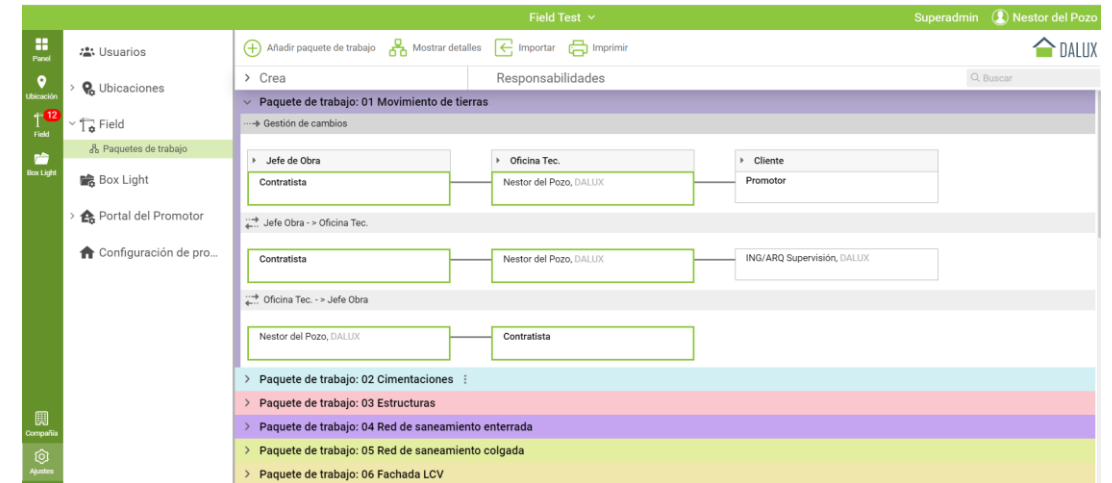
Field Test ⌄

Superadmin Nestor del Pozo

Panel
Ubicación
12
Field
Box Light

Usuarios
Ubicaciones
Field
Paquetes de trabajo
Box Light
Portal del Promotor
Configuración de pro...

Compañía
Ajustes

Añadir paquete de trabajo Mostrar detalles Importar Imprimir

DALUX

> Crea Responsabilidades Buscar

Paquete de trabajo: 01 Movimiento de tierras

Gestión de cambios

Jefe de Obra
Contratista

Oficina Tec.
Nestor del Pozo, DALUX

Cliente
Promotor

Jefe Obra - > Oficina Tec.

Contratista
Nestor del Pozo, DALUX
ING/ARQ Supervisión, DALUX

Oficina Tec. - > Jefe Obra

Nestor del Pozo, DALUX
Contratista

Paquete de trabajo: 02 Cimentaciones

Paquete de trabajo: 03 Estructuras

Paquete de trabajo: 04 Red de saneamiento enterrada

Paquete de trabajo: 05 Red de saneamiento colgada

Paquete de trabajo: 06 Fachada LCV